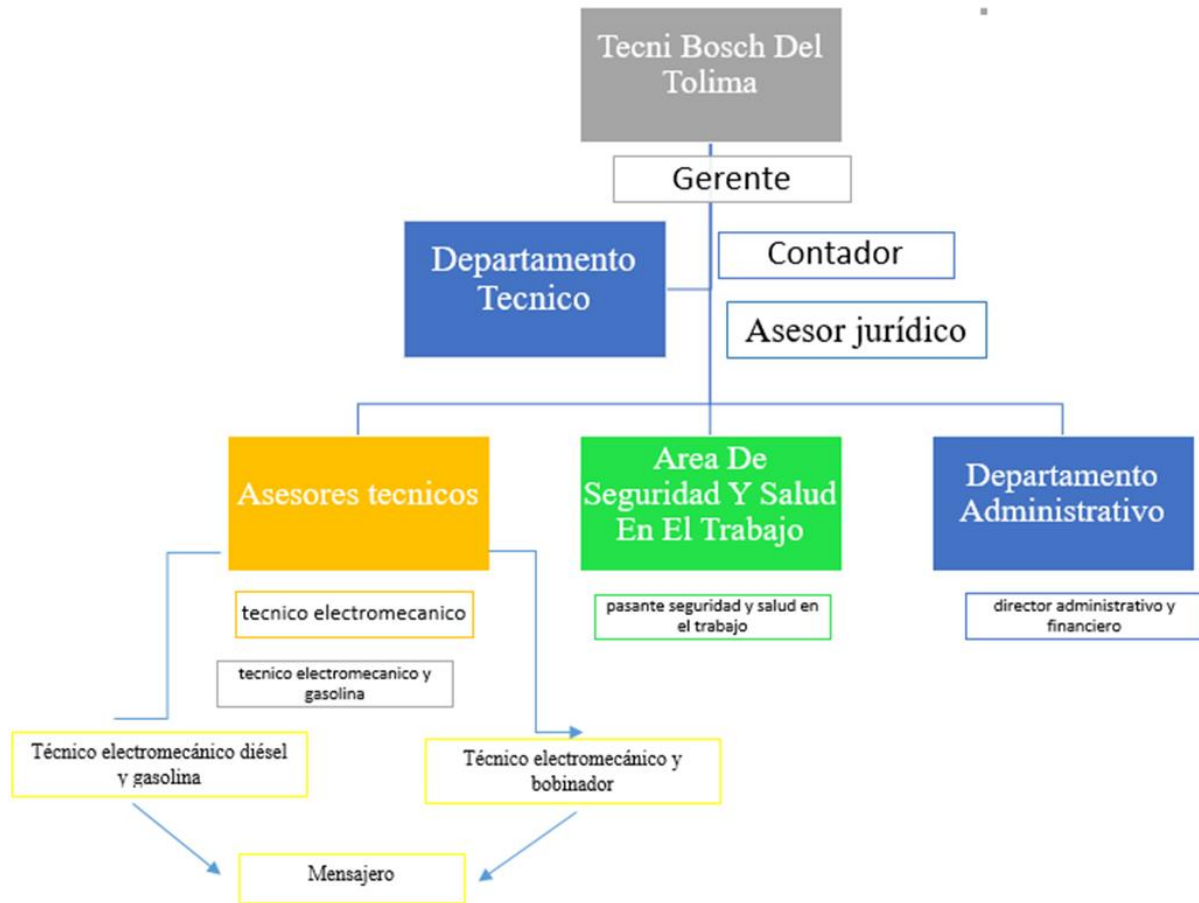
Tecni Bosch Del Tolima

Gerente

Departamento Tecnico

Contador

Asesor jurídico

Asesores tecnicos

Area De Seguridad Y Salud En El Trabajo

Departamento Administrativo

tecnico electromecanico

tecnico electromecanico y gasolina

pasante seguridad y salud en el trabajo

director administrativo y financiero

Técnico electromecánico diésel y gasolina

Técnico electromecánico y bobinador

Mensajero